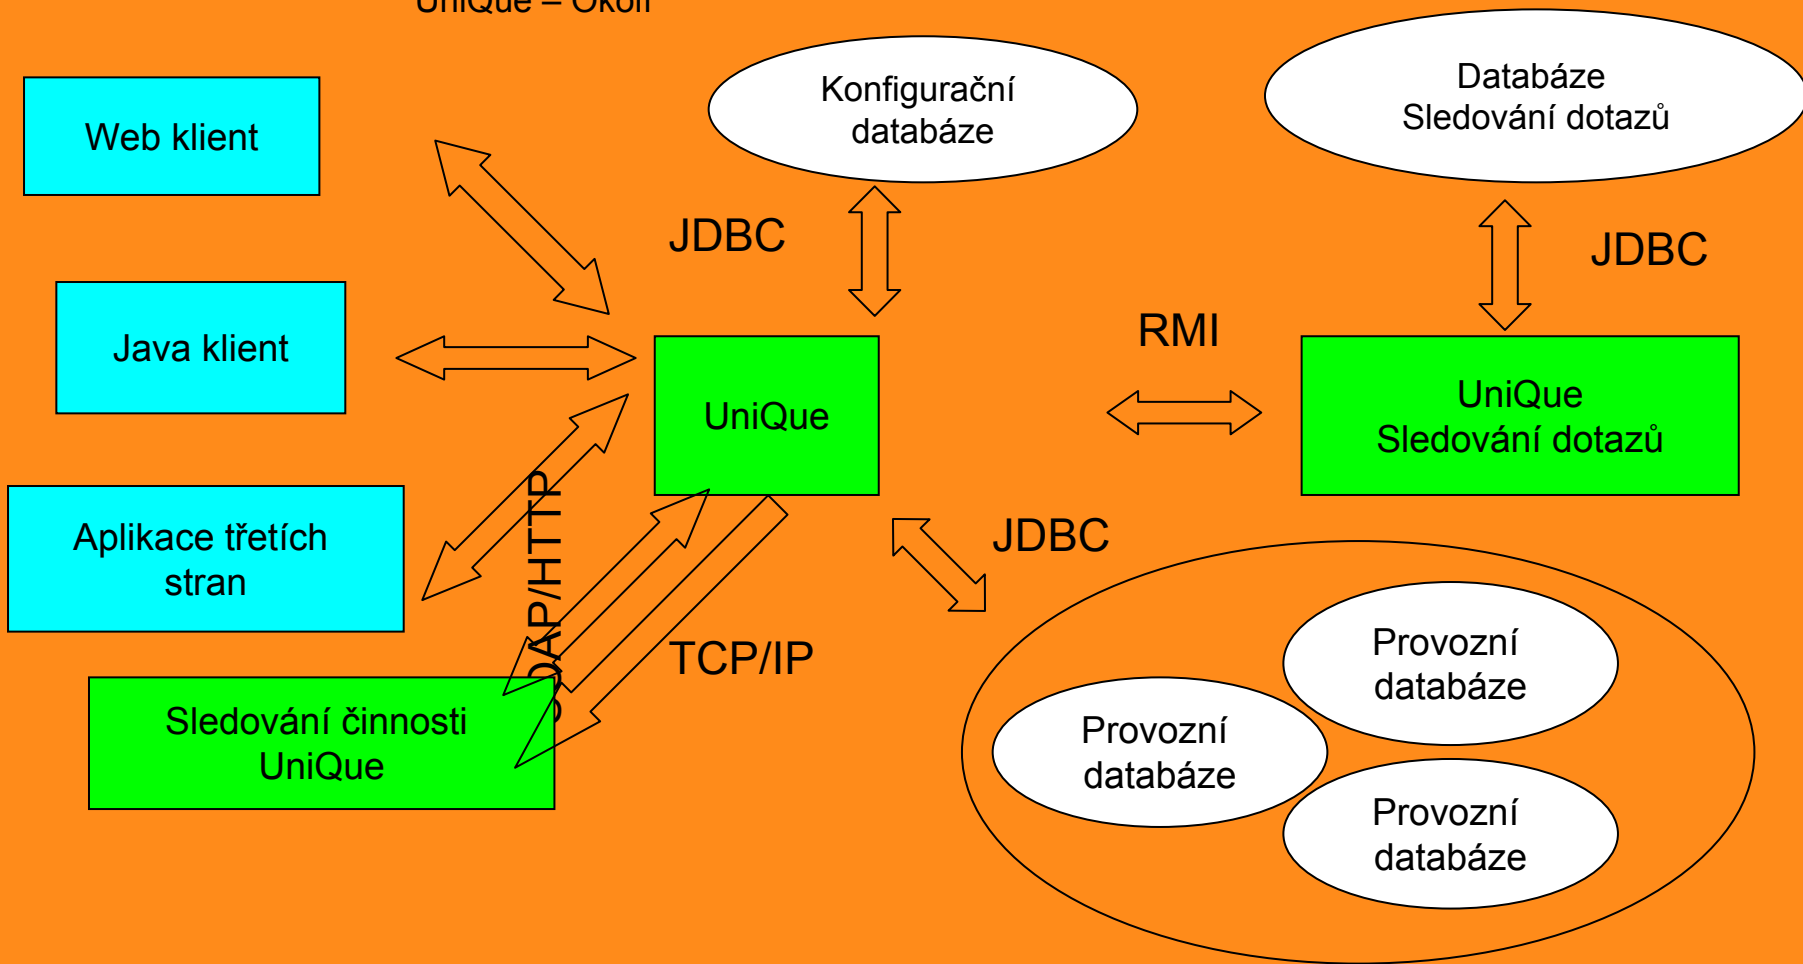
UniQue – Okolí

Web klient

Java klient

Aplikace třetích stran

Sledování činnosti UniQue

Konfigurační databáze

Databáze Sledování dotazů

JDBC

JDBC

RMI

UniQue

UniQue Sledování dotazů

SOAP/HTTP

JDBC

TCP/IP

Provozní databáze

Provozní databáze

Provozní databáze